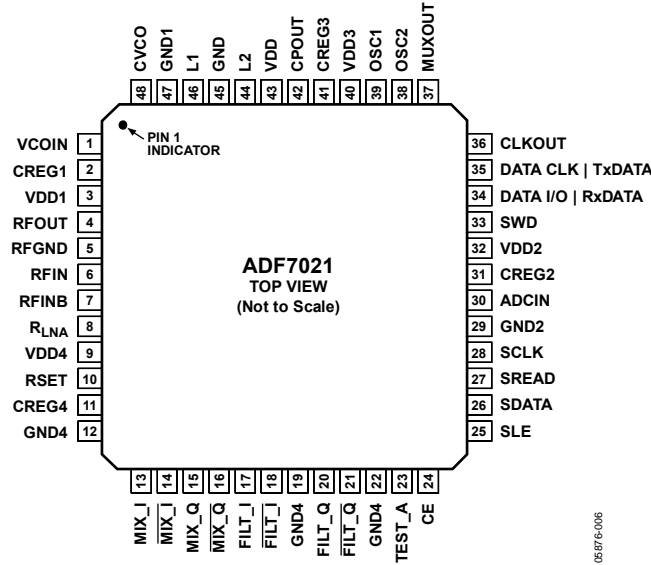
CVCO GND1 L1 GND L2 VDD CPOUT CREG3 VDD3 OSC1 OSC2 MUXOUT
48 47 46 45 44 43 42 41 40 39 38 37

PIN 1 INDICATOR

VCOIN 1
CREG1 2
VDD1 3
RFOUT 4
RFGND 5
RFIN 6
RFINB 7
$R_{LNA}$ 8
VDD4 9
RSET 10
CREG4 11
GND4 12

36 CLKOUT
35 DATA CLK | TxDATA
34 DATA I/O | RxDATA
33 SWD
32 VDD2
31 CREG2
30 ADCIN
29 GND2
28 SCLK
27 SREAD
26 SDATA
25 SLE

ADF7021
TOP VIEW
(Not to Scale)

13 14 15 16 17 18 19 20 21 22 23 24
MIX_I $\overline{\text{MIX\_I}}$ MIX_Q $\overline{\text{MIX\_Q}}$ FILT_I $\overline{\text{FILT\_I}}$ GND4 FILT_Q $\overline{\text{FILT\_Q}}$ GND4 TEST_A CE

05876-006